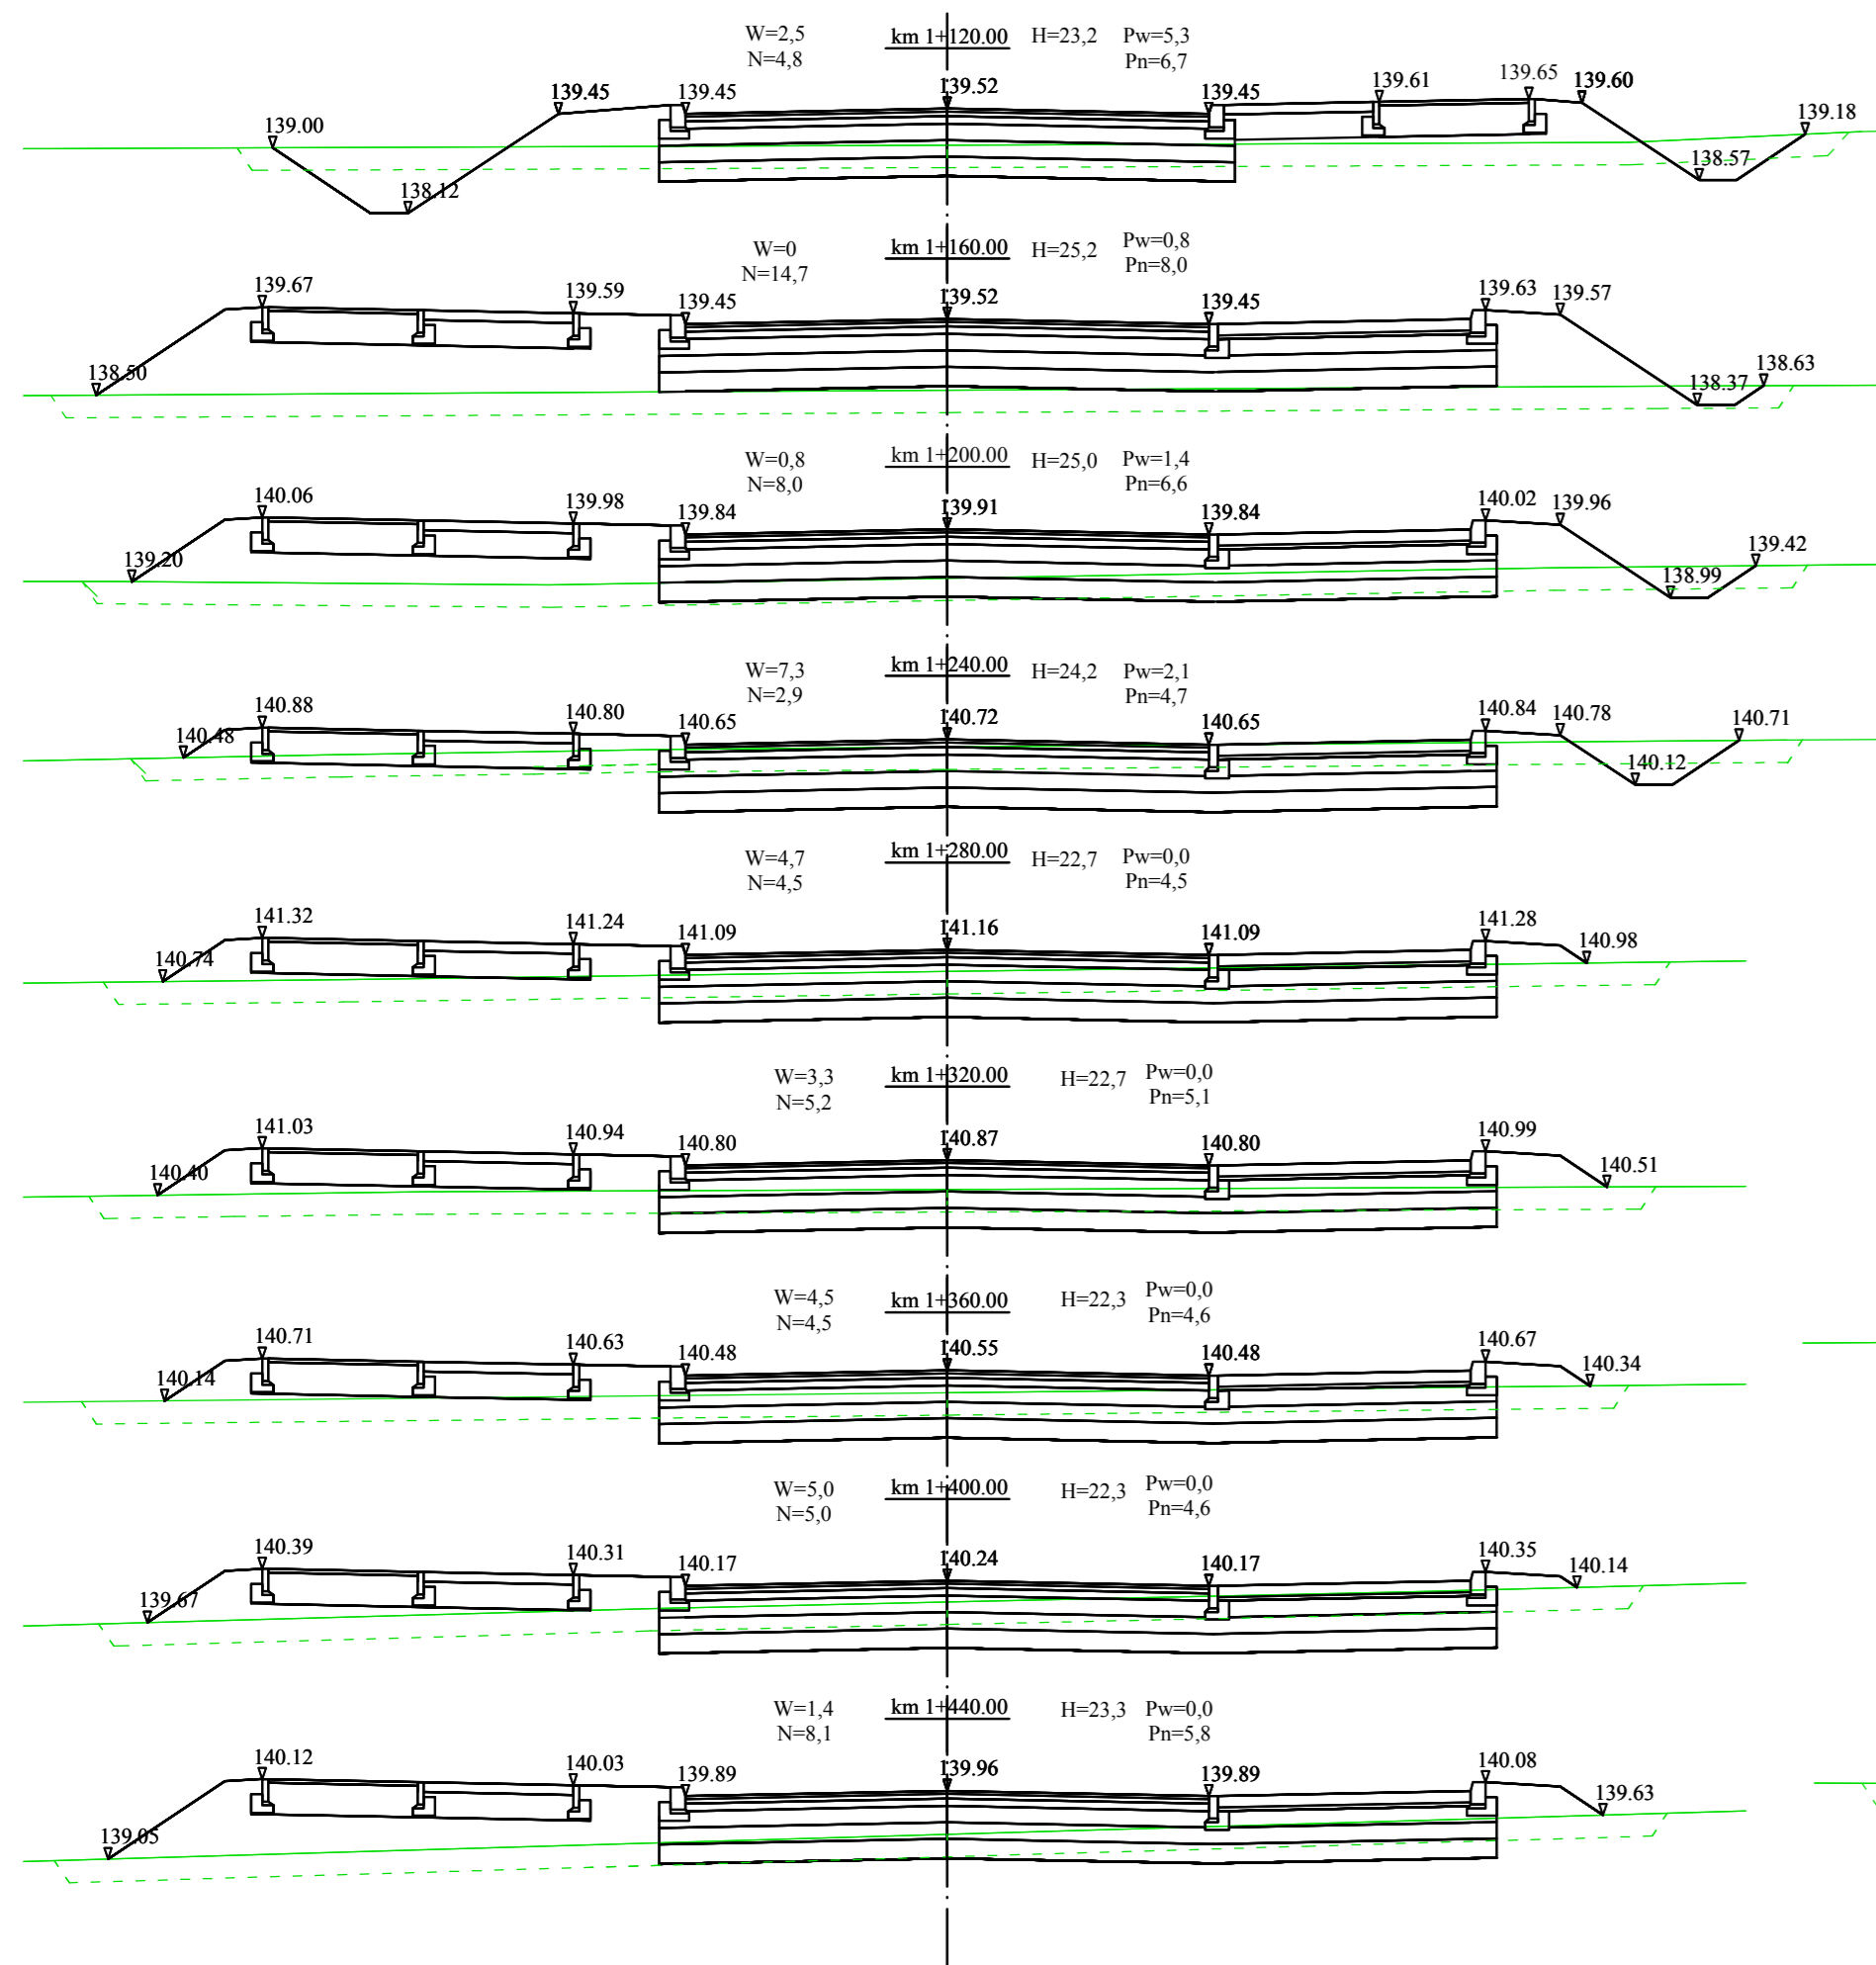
W=2,5
N=4,8
km 1+120.00
H=23,2
Pw=5,3
Pn=6,7
139.45
139.45
139.52
139.45
139.61
139.65
139.60
139.00
138.12
139.18
138.57

W=0
N=14,7
km 1+160.00
H=25,2
Pw=0,8
Pn=8,0
139.67
139.59
139.45
139.52
139.45
139.63
139.57
138.50
138.37
138.63

W=0,8
N=8,0
km 1+200.00
H=25,0
Pw=1,4
Pn=6,6
140.06
139.98
139.84
139.91
139.84
140.02
139.96
139.20
139.42
138.99

W=7,3
N=2,9
km 1+240.00
H=24,2
Pw=2,1
Pn=4,7
140.88
140.80
140.65
140.72
140.65
140.84
140.78
140.71
140.48
140.12

W=4,7
N=4,5
km 1+280.00
H=22,7
Pw=0,0
Pn=4,5
141.32
141.24
141.09
141.16
141.09
141.28
140.74
140.98

W=3,3
N=5,2
km 1+320.00
H=22,7
Pw=0,0
Pn=5,1
141.03
140.94
140.80
140.87
140.80
140.99
140.40
140.51

W=4,5
N=4,5
km 1+360.00
H=22,3
Pw=0,0
Pn=4,6
140.71
140.63
140.48
140.55
140.48
140.67
140.14
140.34

W=5,0
N=5,0
km 1+400.00
H=22,3
Pw=0,0
Pn=4,6
140.39
140.31
140.17
140.24
140.17
140.35
140.14
139.67

W=1,4
N=8,1
km 1+440.00
H=23,3
Pw=0,0
Pn=5,8
140.12
140.03
139.89
139.96
139.89
140.08
139.63
139.05